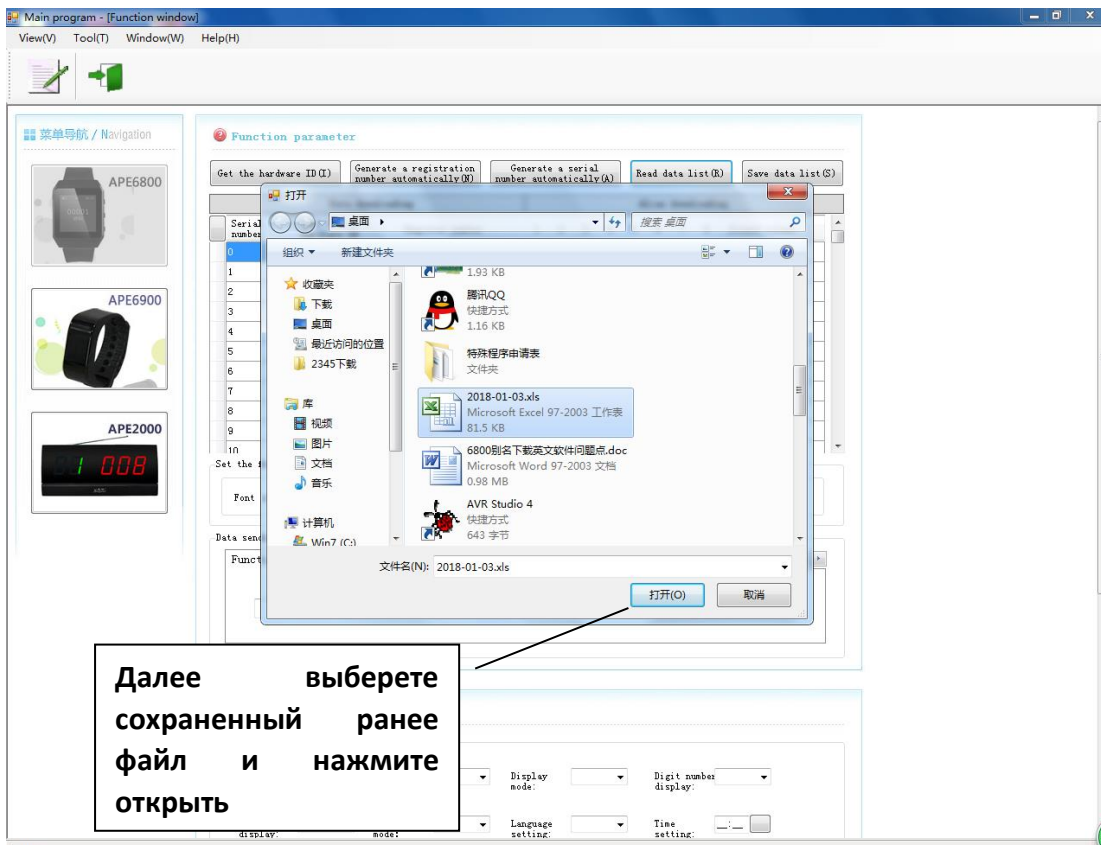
Main program - [Function window]

View(V) Tool(T) Window(W) Help(H)

菜单导航 / Navigation

APE6800

APE6900

APE2000

008

Function parameter

Get the hardware ID(I)

Generate a registration number automatically(N)

Generate a serial number automatically(A)

Read data list(R)

Save data list(S)

Serial number

0
1
2
3
4
5
6
7
8
9
10

Set the f

Font

Data send

Funct

打开

桌面 ›

搜索 桌面

组织 ▾ 新建文件夹

收藏夹
下载
桌面
最近访问的位置
2345下载

库
视频
图片
文档
音乐

计算机
Win7 (C:)

1.93 KB

腾讯QQ
快捷方式
1.16 KB

特殊程序申请表
文件夹

2018-01-03.xls
Microsoft Excel 97-2003 工作表
81.5 KB

6800别名下载英文软件问题点.doc
Microsoft Word 97-2003 文档
0.98 MB

AVR Studio 4
快捷方式
643 字节

文件名(N): 2018-01-03.xls

打开(O) 取消

Далее выберете сохраненный ранее файл и нажмите открыть

Display mode:

Digit number display:

display:

mode:

Language setting:

Time setting: